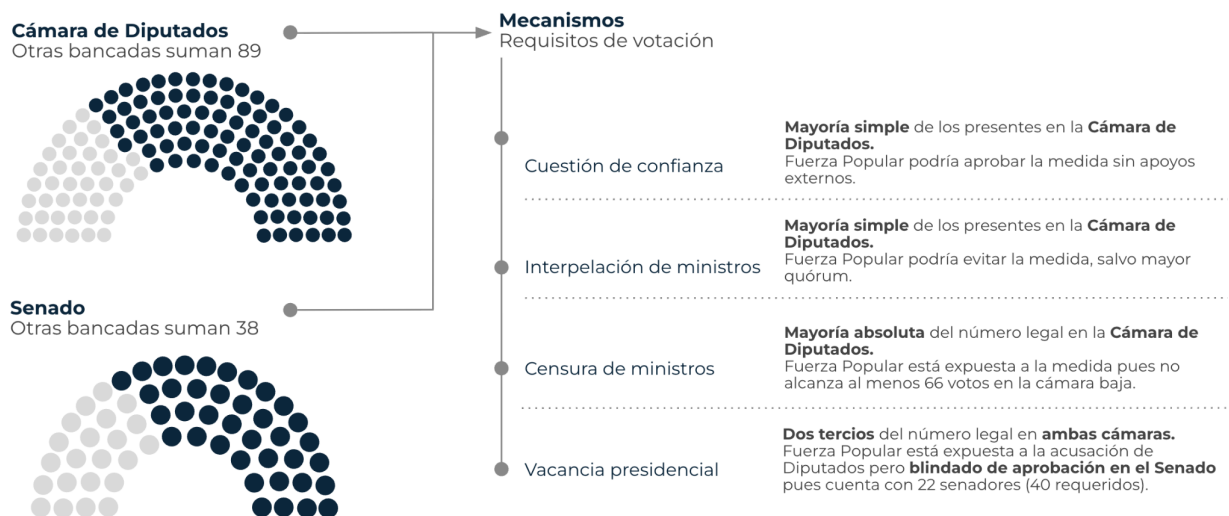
**Cámara de Diputados**
Otras bancadas suman 89

**Senado**
Otras bancadas suman 38

**Mecanismos**
Requisitos de votación

Cuestión de confianza

**Mayoría simple** de los presentes en la **Cámara de Diputados.**
Fuerza Popular podría aprobar la medida sin apoyos externos.

Interpelación de ministros

**Mayoría simple** de los presentes en la **Cámara de Diputados.**
Fuerza Popular podría evitar la medida, salvo mayor quórum.

Censura de ministros

**Mayoría absoluta** del número legal en la **Cámara de Diputados.**
Fuerza Popular está expuesta a la medida pues no alcanza al menos 66 votos en la cámara baja.

Vacancia presidencial

**Dos tercios** del número legal en **ambas cámaras.**
Fuerza Popular está expuesta a la acusación de Diputados pero **blindado de aprobación en el Senado** pues cuenta con 22 senadores (40 requeridos).